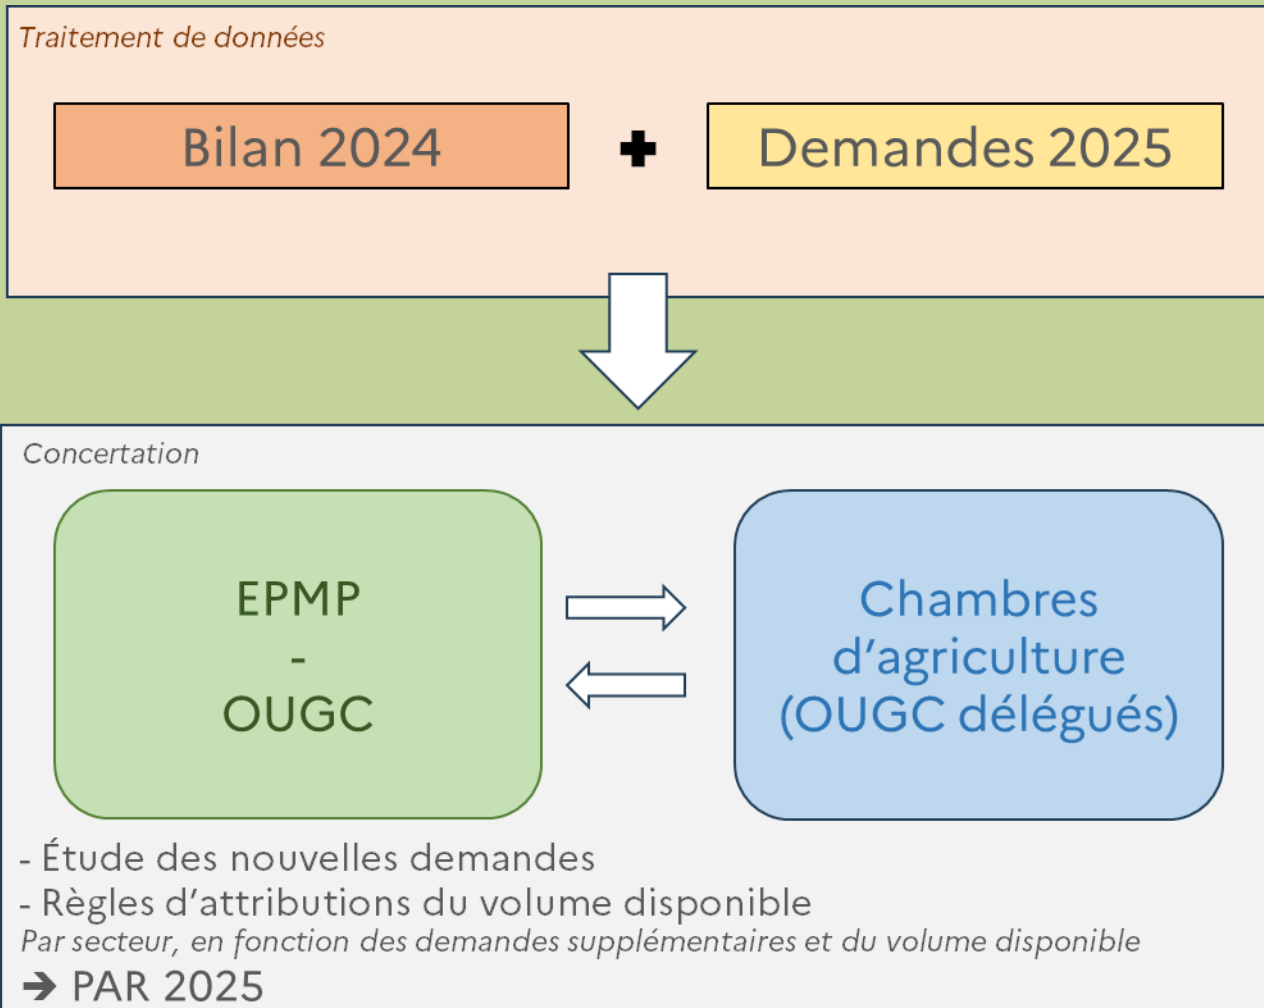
Traitement de données

Bilan 2024

+

Demandes 2025

Concertation

EPMP
-
OUGC

Chambres d’agriculture (OUGC délégués)

- Étude des nouvelles demandes
- Règles d’attributions du volume disponible
Par secteur, en fonction des demandes supplémentaires et du volume disponible
→ PAR 2025